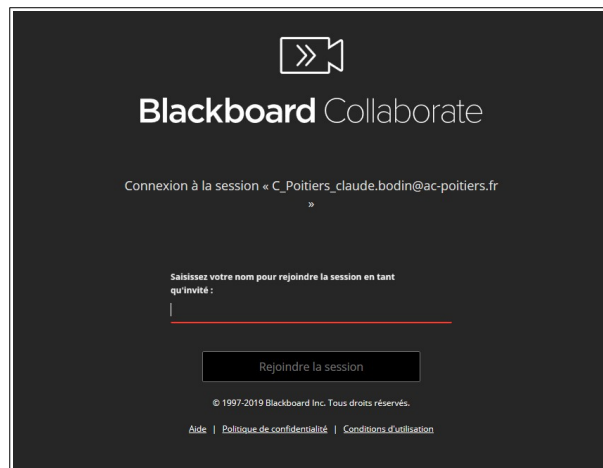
Blackboard Collaborate

Connexion à la session « C_Poitiers_claude.bodin@ac-poitiers.fr »

Saisissez votre nom pour rejoindre la session en tant qu'invité :

Rejoindre la session

© 1997-2019 Blackboard Inc. Tous droits réservés.

Aide | Politique de confidentialité | Conditions d'utilisation